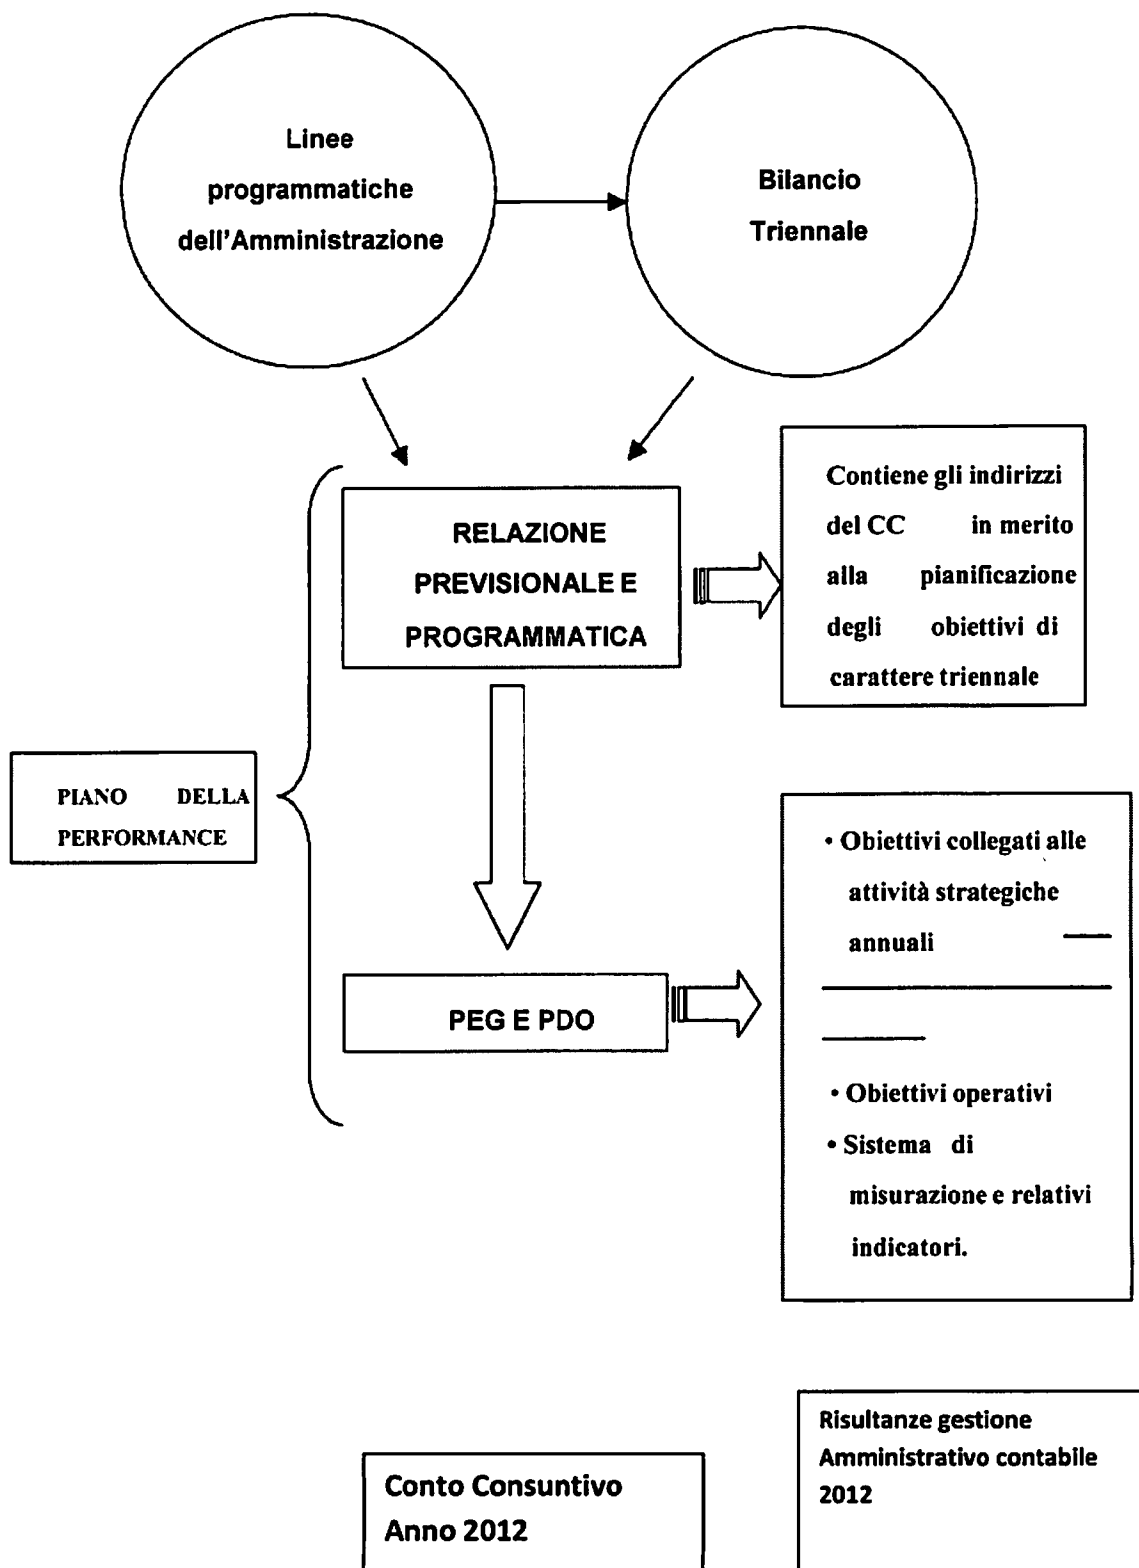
Linee programmatiche dell'Amministrazione

Bilancio Triennale

RELAZIONE PREVISIONALE E PROGRAMMATICA

Contiene gli indirizzi del CC in merito alla pianificazione degli obiettivi di carattere triennale

PIANO DELLA PERFORMANCE

PEG E PDO

• Obiettivi collegati alle attività strategiche annuali

• Obiettivi operativi
• Sistema di misurazione e relativi indicatori.

Conto Consuntivo Anno 2012

Risultanze gestione Amministrativo contabile 2012